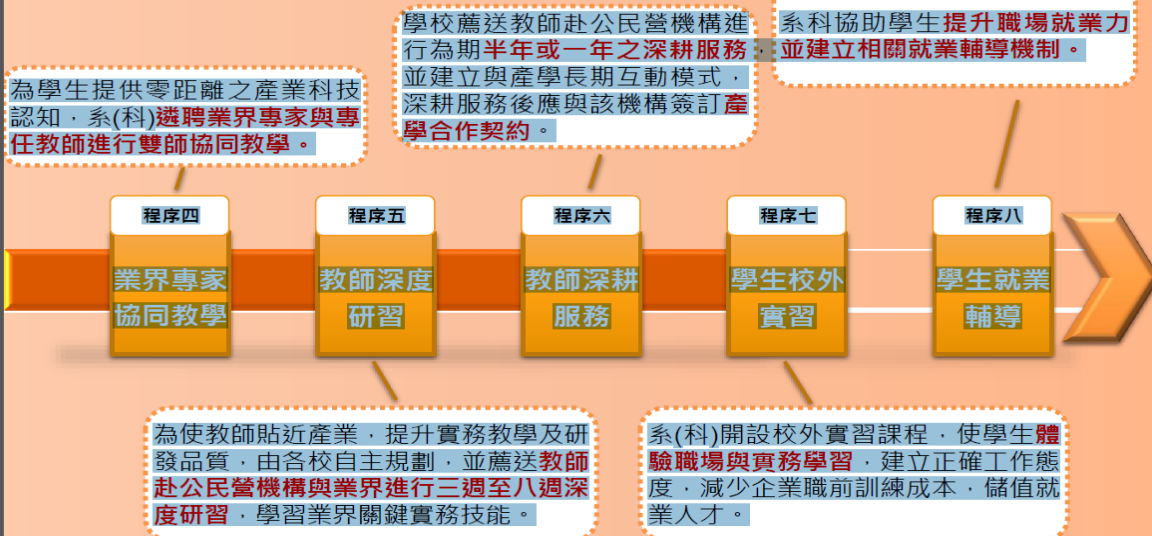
為學生提供零距離之產業科技認知，系(科)遴聘業界專家與專任教師進行雙師協同教學。

學校薦送教師赴公民營機構進行為期半年或一年之深耕服務，並建立與產學長期互動模式，深耕服務後應與該機構簽訂產學合作契約。

系科協助學生提升職場就業力並建立相關就業輔導機制。

程序四
業界專家協同教學

程序五
教師深度研習

程序六
教師深耕服務

程序七
學生校外實習

程序八
學生就業輔導

為使教師貼近產業，提升實務教學及研發品質，由各校自主規劃，並薦送教師赴公民營機構與業界進行三週至八週深度研習，學習業界關鍵實務技能。

系(科)開設校外實習課程，使學生體驗職場與實務學習，建立正確工作態度，減少企業職前訓練成本，儲值就業人才。